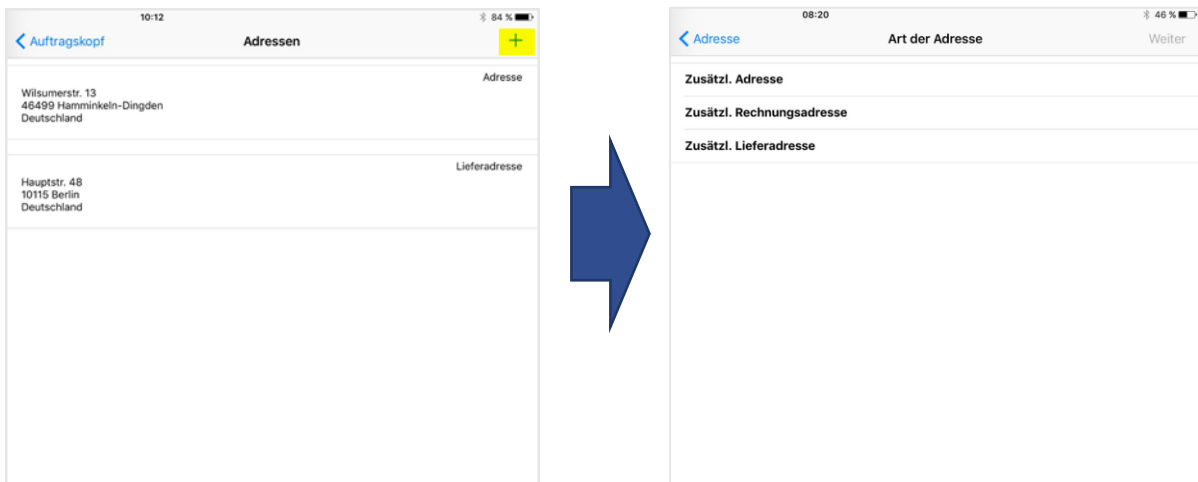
10:12
84 %

Auftragskopf

Adressen

+

Adresse

Wilsumerstr. 13
46499 Hamminkeln-Dingden
Deutschland

Lieferadresse

Hauptstr. 48
10115 Berlin
Deutschland

08:20
46 %

Adresse

Art der Adresse

Weiter

Zusätzl. Adresse

Zusätzl. Rechnungsadresse

Zusätzl. Lieferadresse